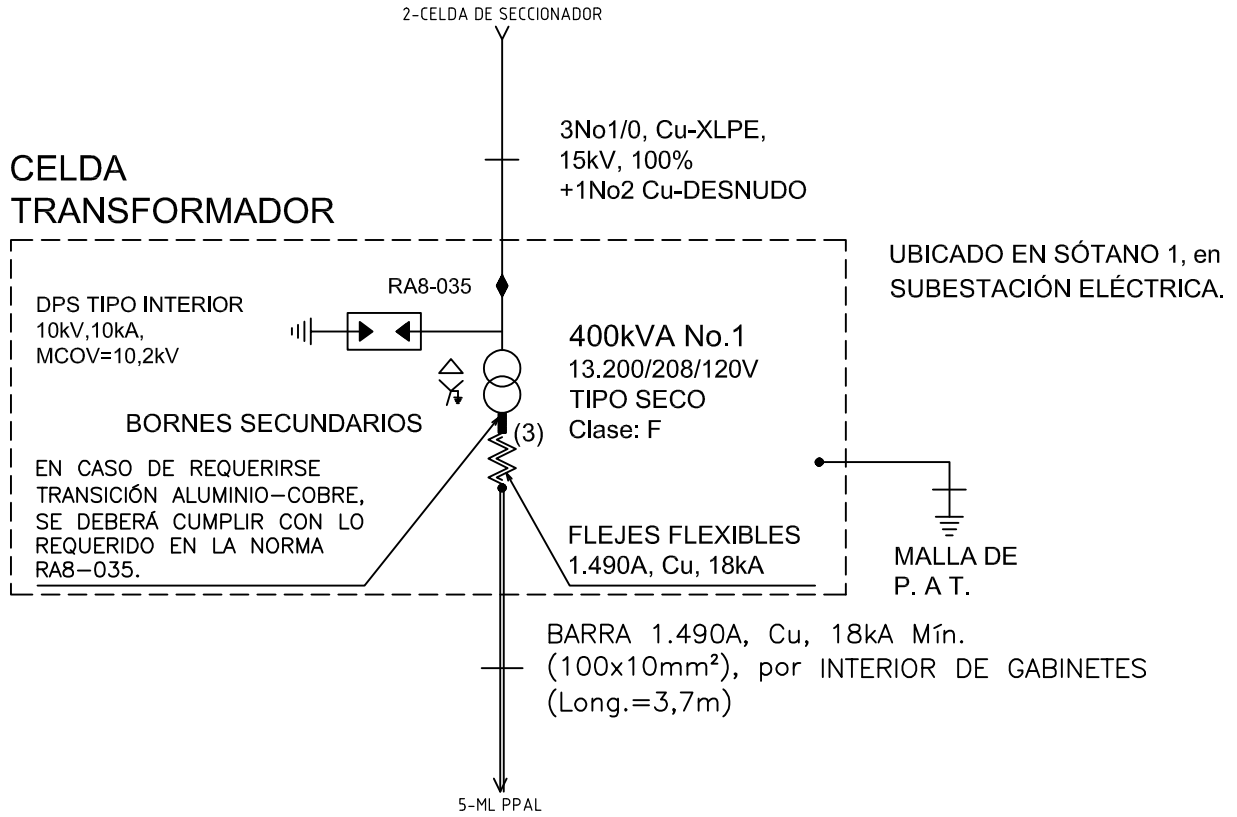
2-CELDA DE SECCIONADOR

3No1/0, Cu-XLPE,
15kV, 100%
+1No2 Cu-DESNUDO

CELDA
TRANSFORMADOR

UBICADO EN SÓTANO 1, en
SUBESTACIÓN ELÉCTRICA.

RA8-035

DPS TIPO INTERIOR
10kV,10kA,
MCOV=10,2kV

400kVA No.1
13.200/208/120V
TIPO SECO
Clase: F

BORNES SECUNDARIOS

(3)

EN CASO DE REQUERIRSE TRANSICIÓN ALUMINIO–COBRE, SE DEBERÁ CUMPLIR CON LO REQUERIDO EN LA NORMA RA8–035.

FLEJES FLEXIBLES
1.490A, Cu, 18kA

MALLA DE
P. A T.

BARRA 1.490A, Cu, 18kA Mín.
(100x10mm²), por INTERIOR DE GABINETES
(Long.=3,7m)

5-ML PPAL